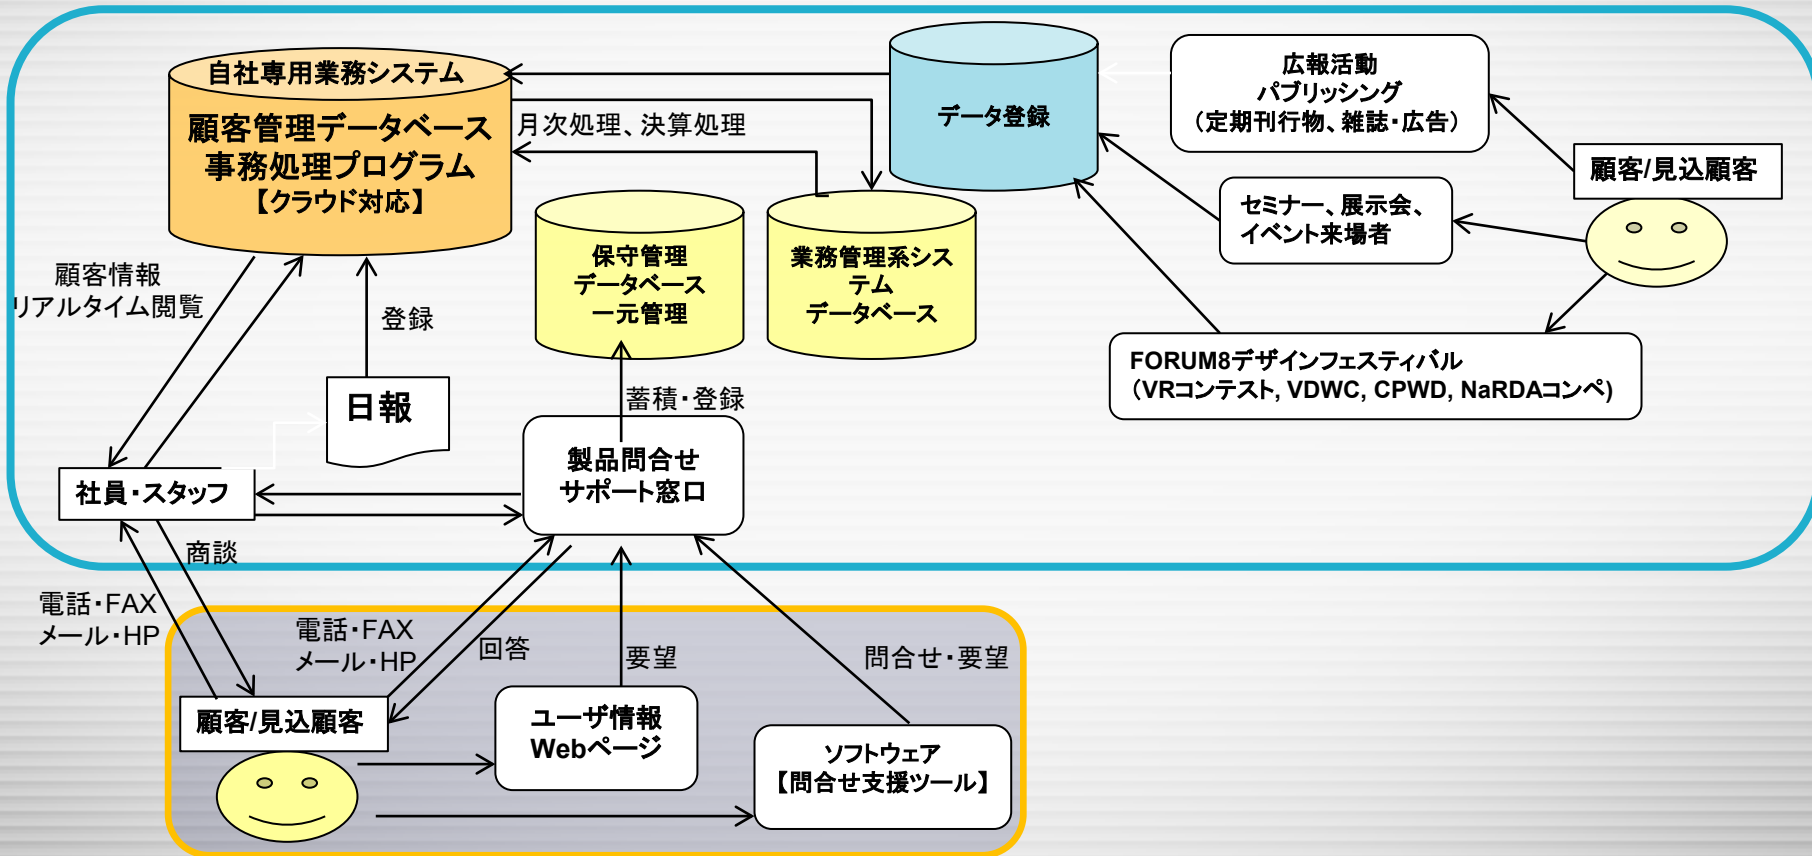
自社専用業務システム
顧客管理データベース
事務処理プログラム
【クラウド対応】

月次処理、決算処理

データ登録

広報活動
パブリッシング
（定期刊行物、雑誌・広告）

顧客/見込顧客

セミナー、展示会、
イベント来場者

保守管理
データベース
一元管理

業務管理系システム
データベース

FORUM8デザインフェスティバル
（VRコンテスト, VDWC, CPWD, NaRDAコンペ）

顧客情報
リアルタイム閲覧

登録

日報

蓄積・登録

製品問合せ
サポート窓口

社員・スタッフ

商談

電話・FAX
メール・HP

電話・FAX
メール・HP

回答

要望

問合せ・要望

顧客/見込顧客

ユーザ情報
Webページ

ソフトウェア
【問合せ支援ツール】